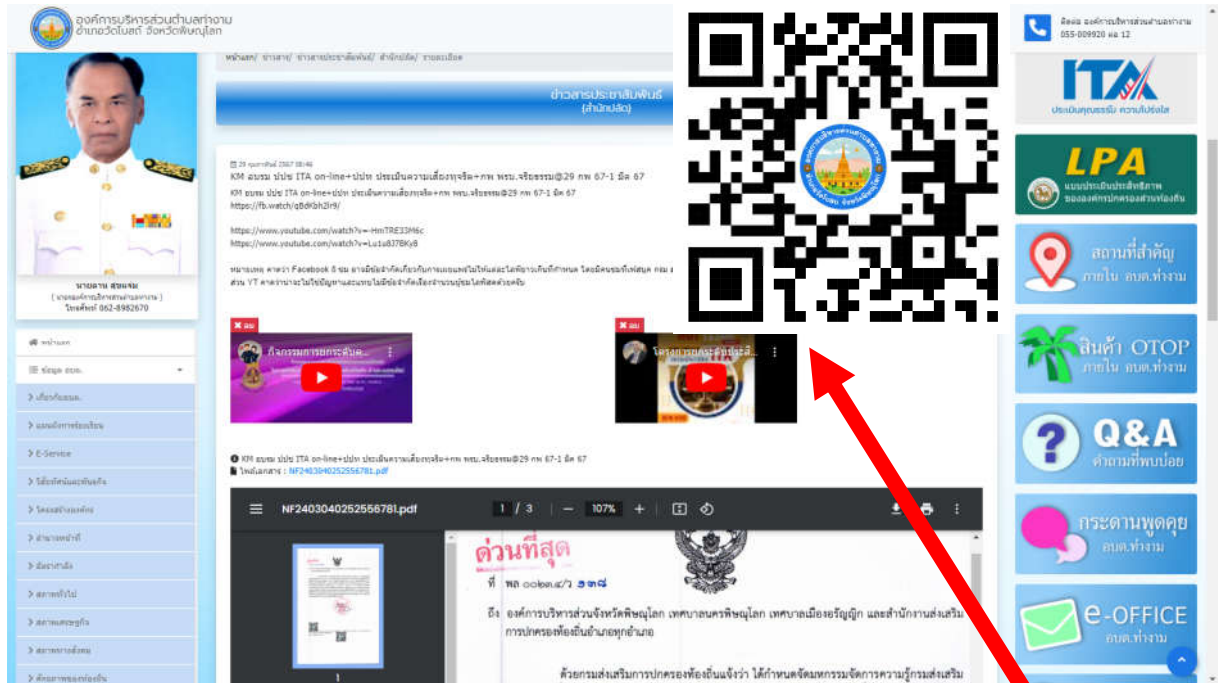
องค์การบริหารส่วนตำบลท่างาม
อำเภอวัดโบสถ์ จังหวัดพิษณุโลก

หน้าแรก/ ข่าวสาร/ ข่าวสารประชาสัมพันธ์/ สำนักปลัด/ รายละเอียด

ข่าวสารประชาสัมพันธ์
(สำนักปลัด)

29 กุมภาพันธ์ 2567 08:46
KM อบรม ปปช ITA on-line+ปปช ประเมินความเสี่ยงทุจริต+กพ พรบ.จริยธรรม@29 กพ 67-1 มีค 67

KM อบรม ปปช ITA on-line+ปปช ประเมินความเสี่ยงทุจริต+กพ พรบ.จริยธรรม@29 กพ 67-1 มีค 67
https://fb.watch/qBdKbh2lr9/

https://www.youtube.com/watch?v=-HmTRE33M6c
https://www.youtube.com/watch?v=Lu1u8J7BKy8

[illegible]

ลบ
กิจกรรมการยกระดับค...

ลบ
โครงการยกระดับประสิ...

KM อบรม ปปช ITA on-line+ปปช ประเมินความเสี่ยงทุจริต+กพ พรบ.จริยธรรม@29 กพ 67-1 มีค 67
ไฟล์เอกสาร : NF2403040252556781.pdf

NF2403040252556781.pdf
1 / 3 | — 107% +

ด่วนที่สุด
ที่ พล ๐๐๒๓.๔/ว ๖๗๔
ถึง องค์การบริหารส่วนจังหวัดพิษณุโลก เทศบาลนครพิษณุโลก เทศบาลเมืองอรัญญิก และสำนักงานส่งเสริมการปกครองท้องถิ่นอำเภอทุกอำเภอ

ด้วยกรมส่งเสริมการปกครองท้องถิ่นแจ้งว่า ได้กำหนดจัดมหกรรมจัดการความรู้กรมส่งเสริม

นายอาน สุขแจ่ม
( นายกองค์การบริหารส่วนตำบลท่างาม )
โทรศัพท์ 062-8982670

หน้าแรก
ข้อมูล อบต.
เกี่ยวกับอบต.
แผนผังการท่องเที่ยว
E-Service
วิสัยทัศน์และพันธกิจ
โครงสร้างองค์กร
อำนาจหน้าที่
ข้อบัญญัติ
สภาพทั่วไป
สภาพเศรษฐกิจ
สภาพทางสังคม
ศักยภาพของท้องถิ่น

1

ติดต่อ องค์การบริหารส่วนตำบลท่างาม
055-009920 ต่อ 12

ITA
ประเมินคุณธรรมและความโปร่งใส

LPA
แบบประเมินประสิทธิภาพขององค์กรปกครองส่วนท้องถิ่น

สถานที่สำคัญ ภายใน อบต.ท่างาม

สินค้า OTOP ภายใน อบต.ท่างาม

Q&A
คำถามที่พบบ่อย

กระดานพูดคุย อบต.ท่างาม

e-OFFICE
อบต.ท่างาม